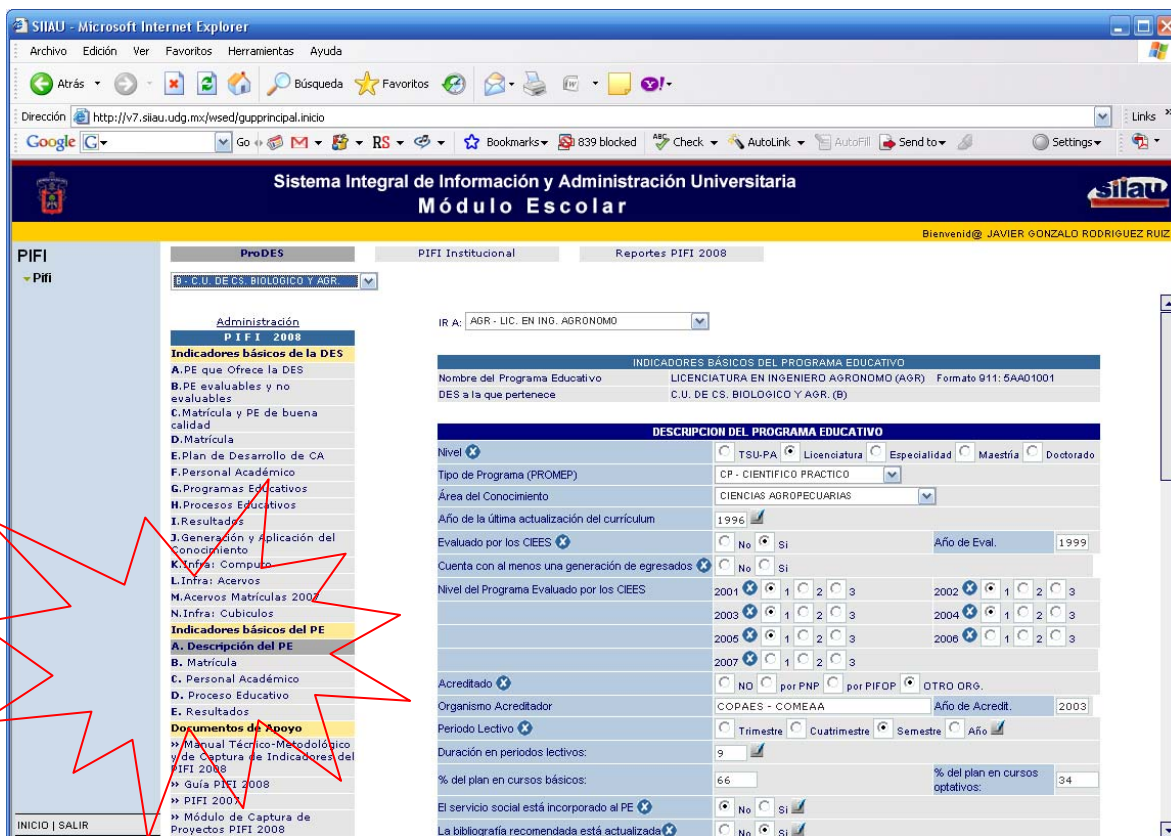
SIIAU - Microsoft Internet Explorer

Archivo Edición Ver Favoritos Herramientas Ayuda

Atrás Búsqueda Favoritos

Dirección http://v7.siiau.udg.mx/wsed/gupprincipal.inicio

Links

Google G Go Bookmarks 839 blocked Check AutoLink AutoFill Send to Settings

Sistema Integral de Información y Administración Universitaria
Módulo Escolar

siiau

Bienvenid@ JAVIER GONZALO RODRIGUEZ RUIZ

PIFI
Pifi

ProDES | PIFI Institucional | Reportes PIFI 2008

B - C.U. DE CS. BIOLOGICO Y AGR.

Administración
PIFI 2008
Indicadores básicos de la DES
A.PE que Ofrece la DES
B.PE evaluables y no evaluables
C.Matrícula y PE de buena calidad
D.Matrícula
E.Plan de Desarrollo de CA
F.Personal Académico
G.Programas Educativos
H.Procesos Educativos
I.Resultados
J.Generación y Aplicación del Conocimiento
K.Infra: Computo
L.Infra: Acervos
M.Acervos Matrículas 2007
N.Infra: Cubiculos
Indicadores básicos del PE
A. Descripción del PE
B. Matrícula
C. Personal Académico
D. Proceso Educativo
E. Resultados
Documentos de Apoyo
» Manual Técnico-Metodológico y de Captura de Indicadores del PIFI 2008
» Guía PIFI 2008
» PIFI 2007
» Módulo de Captura de Proyectos PIFI 2008

INICIO | SALIR

IR A: AGR - LIC. EN ING. AGRONOMO

INDICADORES BÁSICOS DEL PROGRAMA EDUCATIVO

| Nombre del Programa Educativo | LICENCIATURA EN INGENIERO AGRONOMO (AGR) Formato 911: 5AA01001 |
|---|---|
| DES a la que pertenece | C.U. DE CS. BIOLOGICO Y AGR. (B) |

DESCRIPCION DEL PROGRAMA EDUCATIVO

Nivel: TSU-PA Licenciatura Especialidad Maestría Doctorado
Tipo de Programa (PROMEP): CP - CIENTIFICO PRACTICO
Área del Conocimiento: CIENCIAS AGROPECUARIAS
Año de la última actualización del currículum: 1996
Evaluado por los CIEES: No Si | Año de Eval. 1999
Cuenta con al menos una generación de egresados: No Si
Nivel del Programa Evaluado por los CIEES:
2001 1 2 3 | 2002 1 2 3
2003 1 2 3 | 2004 1 2 3
2005 1 2 3 | 2006 1 2 3
2007 1 2 3
Acreditado: NO por PNP por PIFOP OTRO ORG.
Organismo Acreditador: COPAES - COMEAA | Año de Acredit. 2003
Periodo Lectivo: Trimestre Cuatrimestre Semestre Año
Duración en periodos lectivos: 9
% del plan en cursos básicos: 66 | % del plan en cursos optativos: 34
El servicio social está incorporado al PE: No Si
La bibliografía recomendada está actualizada: No Si